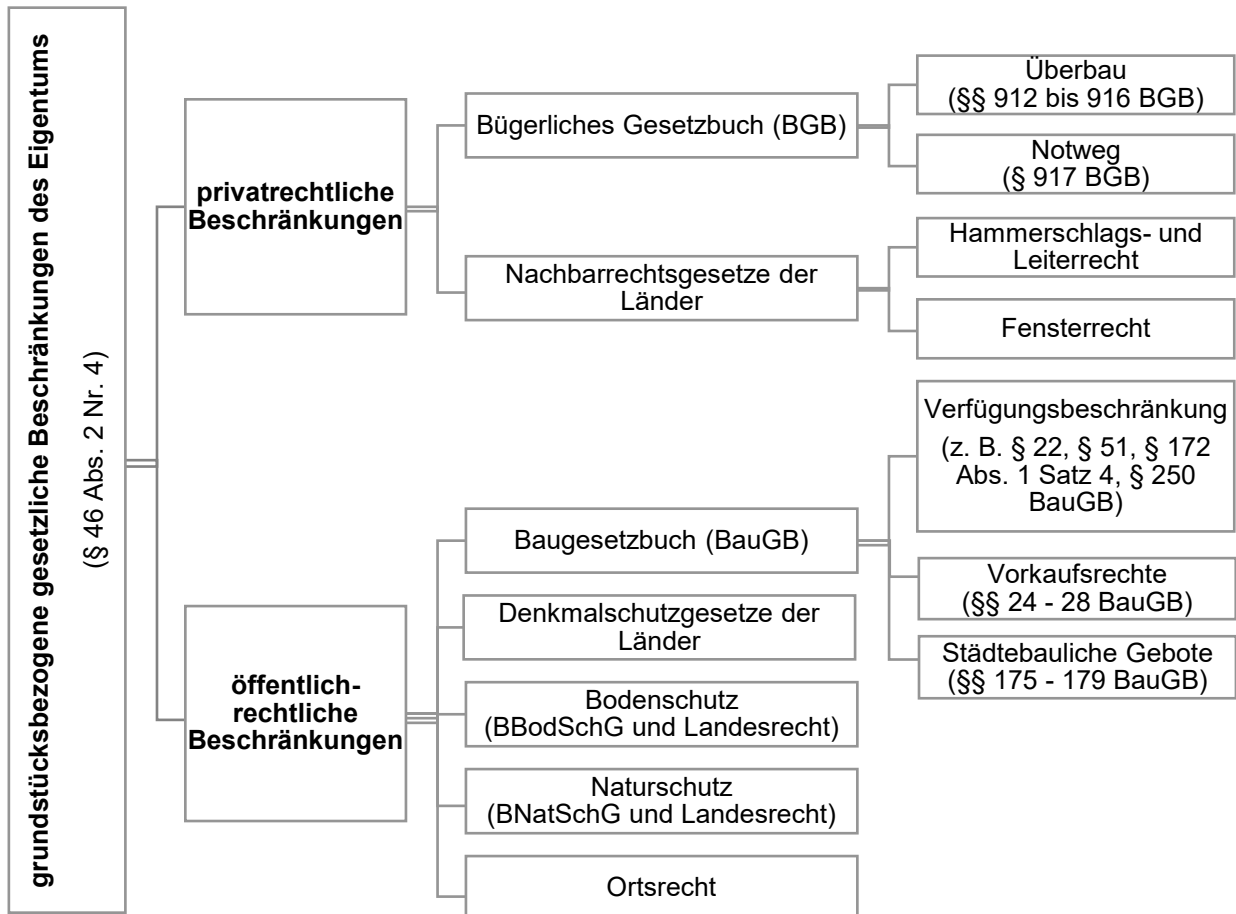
grundstücksbezogene gesetzliche Beschränkungen des Eigentums

(§ 46 Abs. 2 Nr. 4)

privatrechtliche Beschränkungen

Bügerliches Gesetzbuch (BGB)

Überbau (§§ 912 bis 916 BGB)

Notweg (§ 917 BGB)

Nachbarrechtsgesetze der Länder

Hammerschlags- und Leiterrecht

Fensterrecht

öffentlich-rechtliche Beschränkungen

Baugesetzbuch (BauGB)

Verfügungsbeschränkung (z. B. § 22, § 51, § 172 Abs. 1 Satz 4, § 250 BauGB)

Vorkaufsrechte (§§ 24 - 28 BauGB)

Städtebauliche Gebote (§§ 175 - 179 BauGB)

Denkmalschutzgesetze der Länder

Bodenschutz (BBodSchG und Landesrecht)

Naturschutz (BNatSchG und Landesrecht)

Ortsrecht